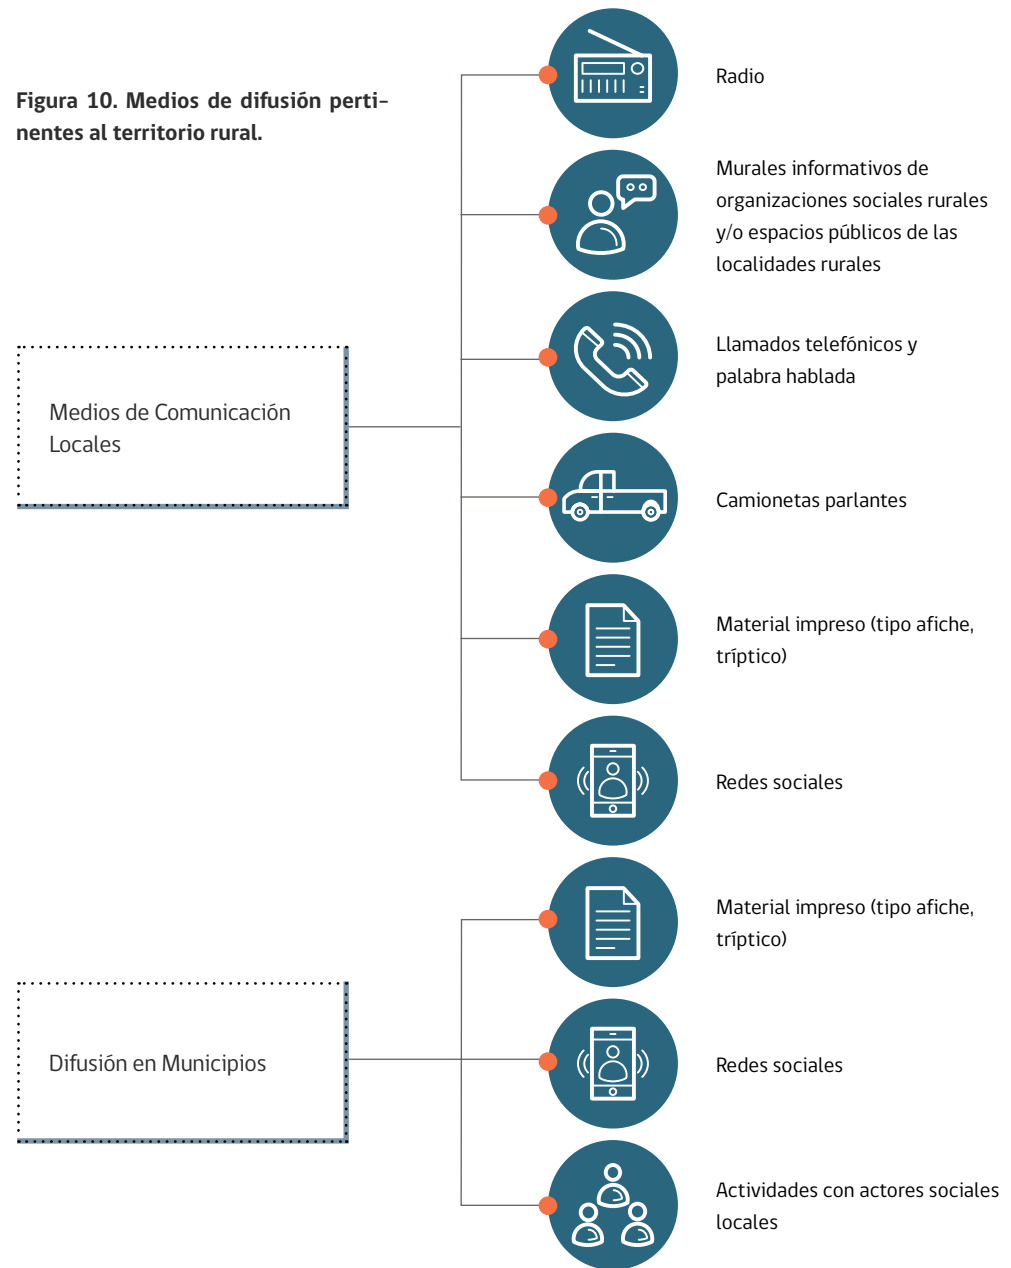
Figura 10. Medios de difusión pertinentes al territorio rural.

Medios de Comunicación Locales

Radio

Murales informativos de organizaciones sociales rurales y/o espacios públicos de las localidades rurales

Llamados telefónicos y palabra hablada

Camionetas parlantes

Material impreso (tipo afiche, tríptico)

Redes sociales

Difusión en Municipios

Material impreso (tipo afiche, tríptico)

Redes sociales

Actividades con actores sociales locales